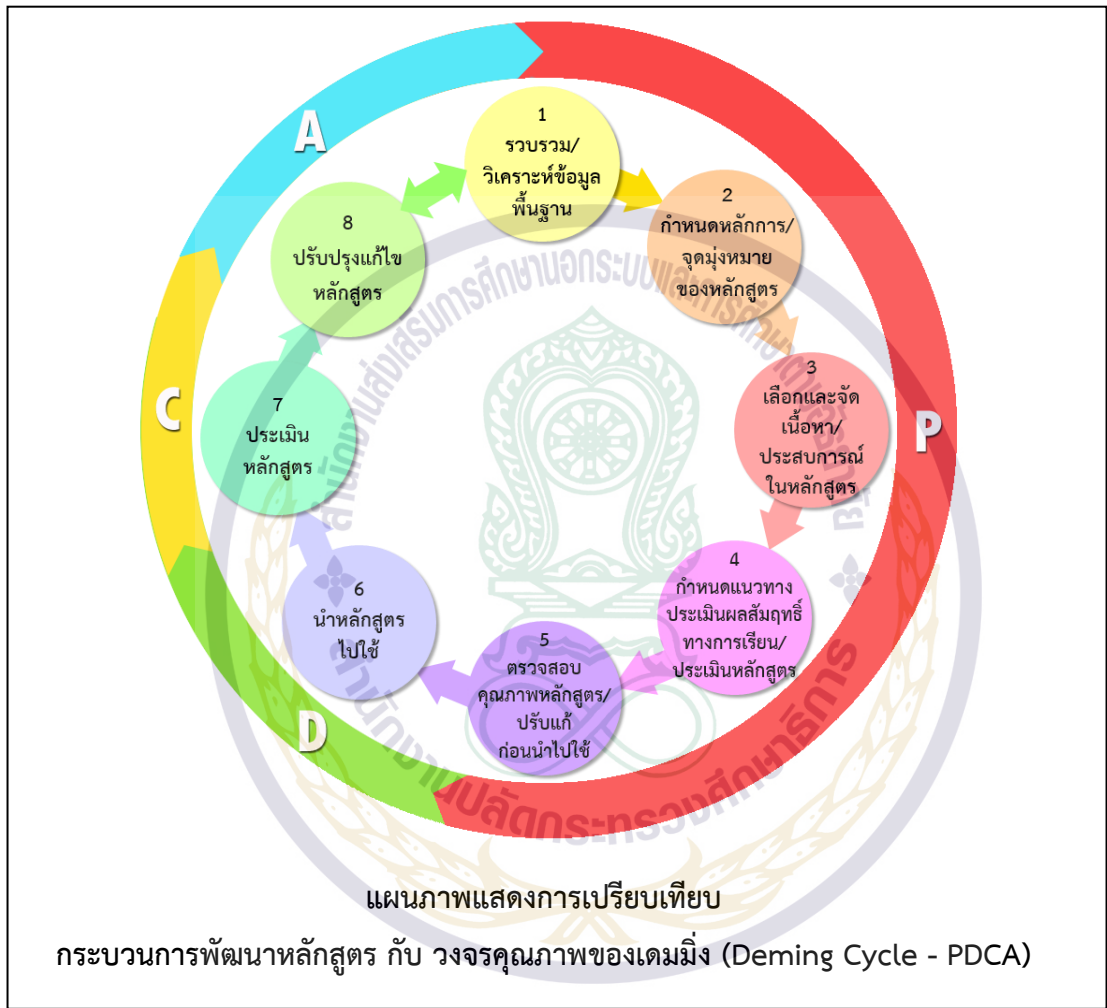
A

1
รวบรวม/
วิเคราะห์ข้อมูล
พื้นฐาน

2
กำหนดหลักการ/
จุดมุ่งหมาย
ของหลักสูตร

8
ปรับปรุงแก้ไข
หลักสูตร

3
เลือกและจัด
เนื้อหา/
ประสบการณ์
ในหลักสูตร

C

7
ประเมิน
หลักสูตร

P

4
กำหนดแนวทาง
ประเมินผลสัมฤทธิ์
ทางการเรียน/
ประเมินหลักสูตร

6
นำหลักสูตร
ไปใช้

5
ตรวจสอบ
คุณภาพหลักสูตร/
ปรับแก้
ก่อนนำไปใช้

D

สำนักงานส่งเสริมการศึกษานอกระบบและการศึกษาตามอัธยาศัย

สำนักงานปลัดกระทรวงศึกษาธิการ

แผนภาพแสดงการเปรียบเทียบ

กระบวนการพัฒนาหลักสูตร กับ วงจรคุณภาพของเดมมิ่ง (Deming Cycle - PDCA)